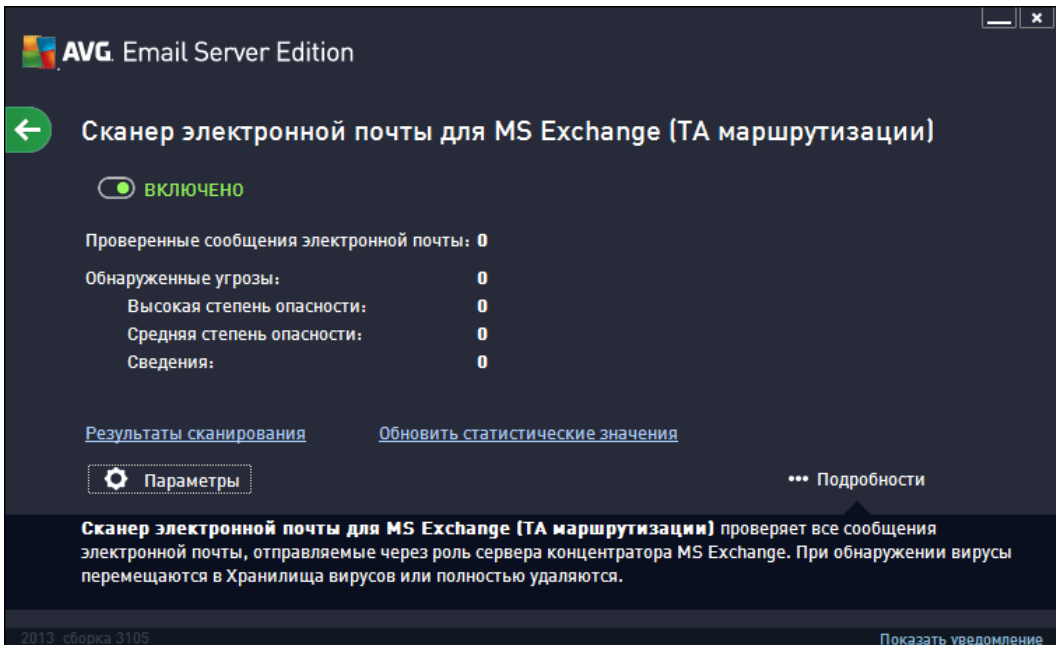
AVG. Email Server Edition

Сканер электронной почты для MS Exchange (ТА маршрутизации)

ВКЛЮЧЕНО

Проверенные сообщения электронной почты: 0

Обнаруженные угрозы: 0
Высокая степень опасности: 0
Средняя степень опасности: 0
Сведения: 0

Результаты сканирования
Обновить статистические значения

Параметры

••• Подробности

**Сканер электронной почты для MS Exchange (ТА маршрутизации)** проверяет все сообщения электронной почты, отправляемые через роль сервера концентратора MS Exchange. При обнаружении вирусы перемещаются в Хранилища вирусов или полностью удаляются.

2013 сборка 3105
Показать уведомление